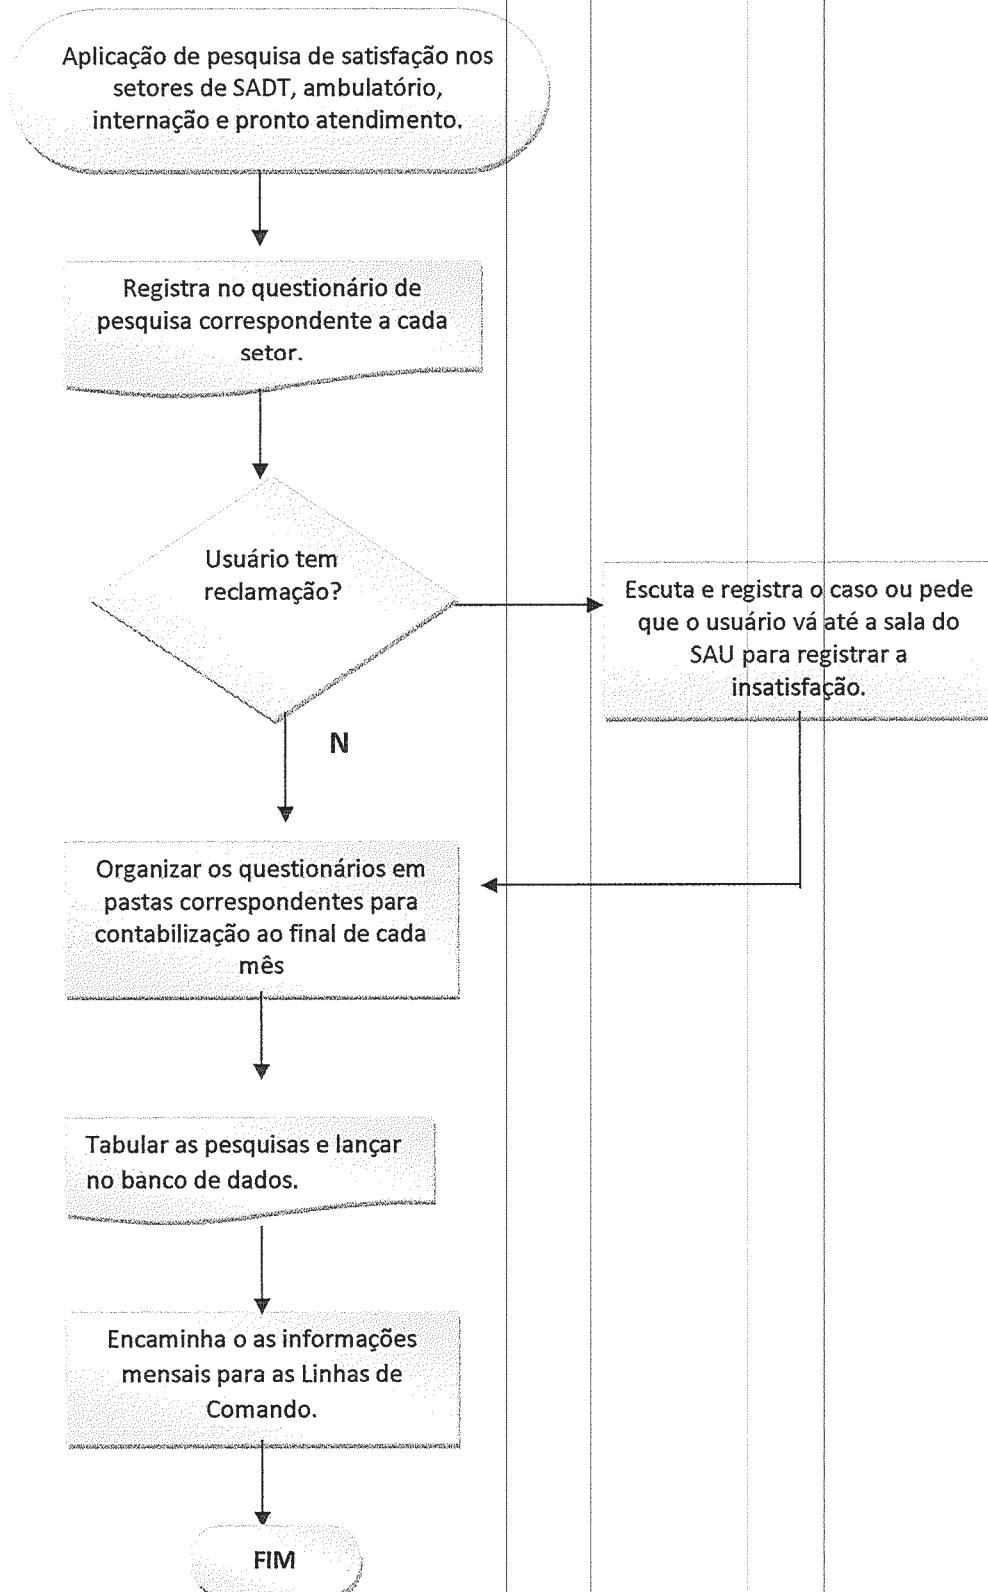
Aplicação de pesquisa de satisfação nos setores de SADT, ambulatório, internação e pronto atendimento.

Registra no questionário de pesquisa correspondente a cada setor.

Usuário tem reclamação?

Escuta e registra o caso ou pede que o usuário vá até a sala do SAU para registrar a insatisfação.

N

Organizar os questionários em pastas correspondentes para contabilização ao final de cada mês

Tabular as pesquisas e lançar no banco de dados.

Encaminha o as informações mensais para as Linhas de Comando.

FIM